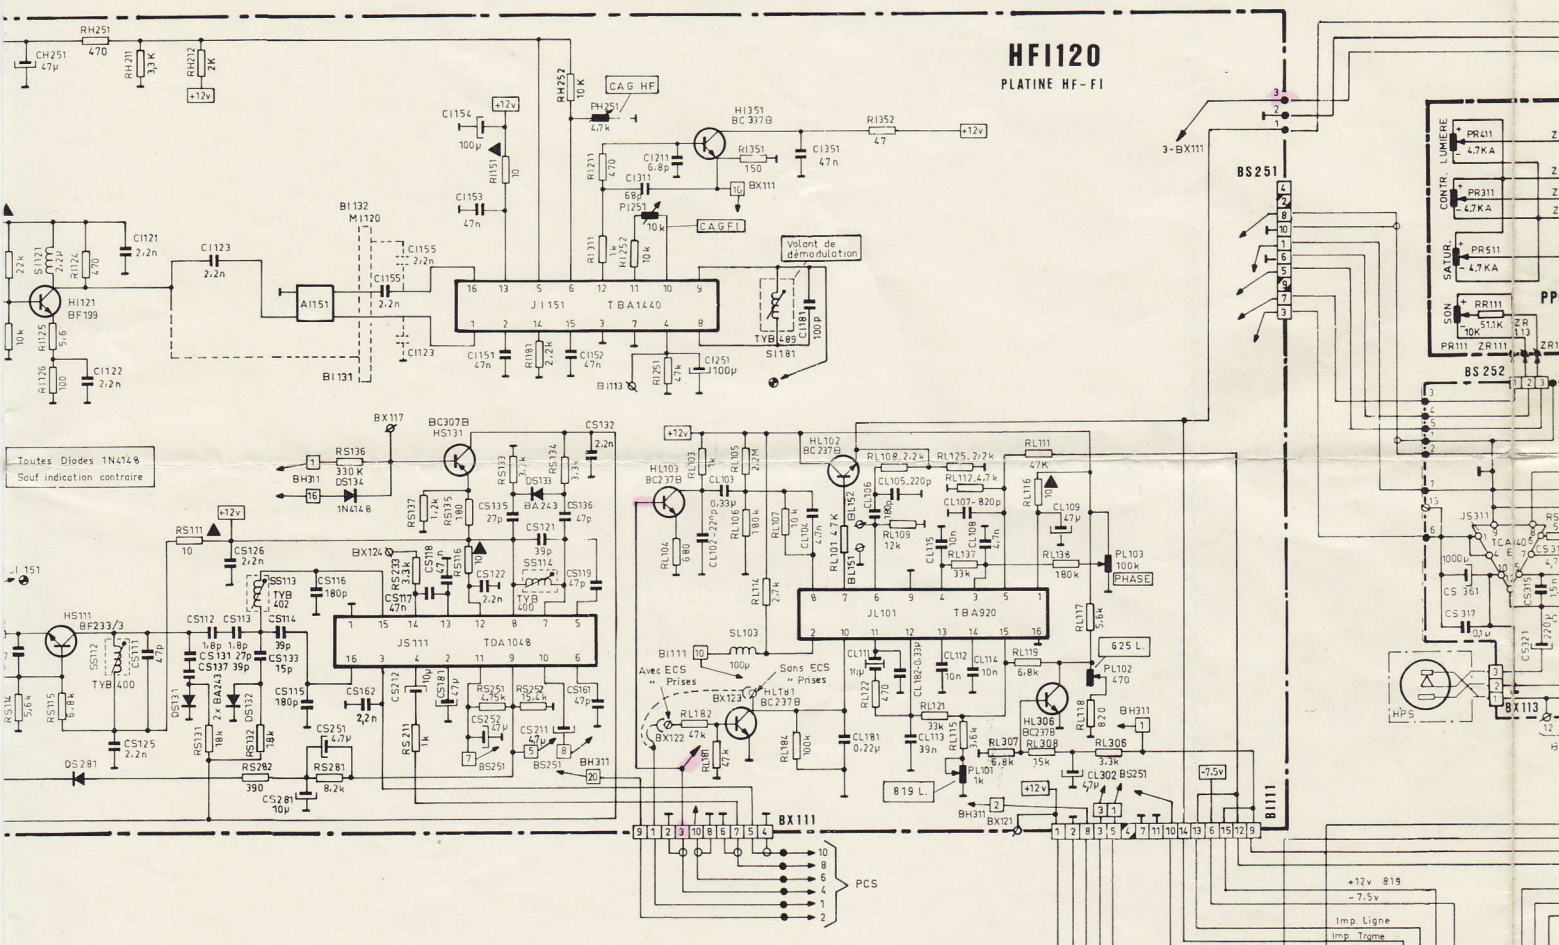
HF1120
PLATINE HF-FI

RH251 470
CH251 47µ
RH211 3,3K
RH212 2K
+12v
RH252 10k
CAG HF
PH251 4,7k
H1351 BC337B
R1352 47
+12v
C1154 100µ
+12v
R1151 10
C1153 47n
R1211 470
C1211 6,8p
R1351 150
C1351 47n
C1311 68p
P1251 10k
BX111
CAGFI
R1311 1k
H1252 10k
3-BX111
BS251
B1132 M1120
C1155 2,2n
C1155 2,2n
C1121 2,2n
C1123 2,2n
A1151
S1121 2,2µ
R1124 470
H1121 BF199
R1125 5,6
R1126 100
C1122 2,2n
22k
10k
J1151 TBA1440
16 13 5 6 12 11 10 9
1 2 14 15 3 7 8
C1123
B1131
C1151 47n
R1181 2,2k
C1152 47n
R1251 47k
C1251 100µ
B1113
Volant de démodulation
TYB 489
S1181
C1181 100p
Toutes Diodes 1N4148
Sauf indication contraire
BX117
BC307B HS131
CS132 2,2n
RS136 330K
BH311
DS134 1N4148
RS133 4,7k
RS134 3,3k
RS137 1,2k
RS135 180
CS135 27p
DS133 BA243
CS136 47p
CS121 39p
RS111 10
+12v
CS126 2,2n
BX124
RS233 3,3k
CS118 47n
RS116 10
SS114
TYB 400
CS119 47p
CS122 2,2n
SS113 TYB 402
CS116 180p
CS117 47n
JS111 TDA1048
1 15 14 13 12 8 7 5
16 3 4 2 11 9 10 6
HS111 BF233/3
CS112 1,8p
CS113 1,8p
CS131 27p
CS137 39p
CS114 39p
CS133 15p
SS112
TYB 400
CS111 47p
RS114 5,6k
RS115 6,8k
DS131
2xBA243
DS132
RS131 18k
RS132 18k
CS125 2,2n
CS115 180p
CS162 2,2n
CS212 10µ
CS181 47µ
RS251 4,75k
RS252 15,4k
CS161 47p
CS252 47µ
CS211 47µ
BS251
BH311
DS281
RS282 390
CS281 10µ
CS251 4,7µ
RS281 8,2k
RS211 1k
+12v
HL103 BC237B
CL103 0,33µ
RL103 1k
RL105 2,2M
HL102 BC237B
RL108 2,2k
RL125 2,2k
RL111 47K
RL116 10
CL105 220p
RL112 4,7k
CL106 180p
CL107 820p
CL109 47µ
RL109 12k
RL137 33k
CL115 10n
CL108 4,7n
RL138 180k
PL103 100k
PHASE
RL104 680
CL102 22p
RL106 180k
RL107 10k
CL104 4,7n
BL152
RL101 4,7K
BL151
RL114 2,7k
JL101 TBA920
8 7 6 9 4 3 5 1
2 10 11 12 13 14 15 16
RL117 5,6k
625 L.
PL102 470
B1111
SL103 100µ
Avec ECS « Prises
Sans ECS « Prises
BX123
HL181 BC237B
CL111 10µ
CL182 0,33µ
CL112 10n
CL114 10n
RL119 6,8k
RL182 47k
BX122
RL181 47k
RL184 100k
CL181 0,22µ
RL122 470
RL121 33k
CL113 39n
RL115 3,6k
HL306 BC237B
RL118 820
BH311
819 L.
PL101 1k
RL307 6,8k
RL308 15k
RL306 3,3k
CL302 47µ
BS251
-7,5v
+12v
BH311
BX121
B1111
9 1 2 3 10 8 6 7 5 4 BX111
10 8 6 4 1 2
PCS
1 2 8 3 5 4 7 11 10 14 13 6 15 12 9
+12v 819
-7,5v
Imp. Ligne
Imp. Trame
CONTR. LUMIERE
PR411 4,7KA
PR311 4,7KA
SATUR.
PR511 4,7KA
SON
RR111 51,1K
10K
ZR 1,13
PR111 ZR111
PP
BS252
1 2 3
JS311
TCA
CS 361
CS317 0,1µ
CS321
1000µ
HPS
BX113
4 2 8 10 1 6 5 9 7 3